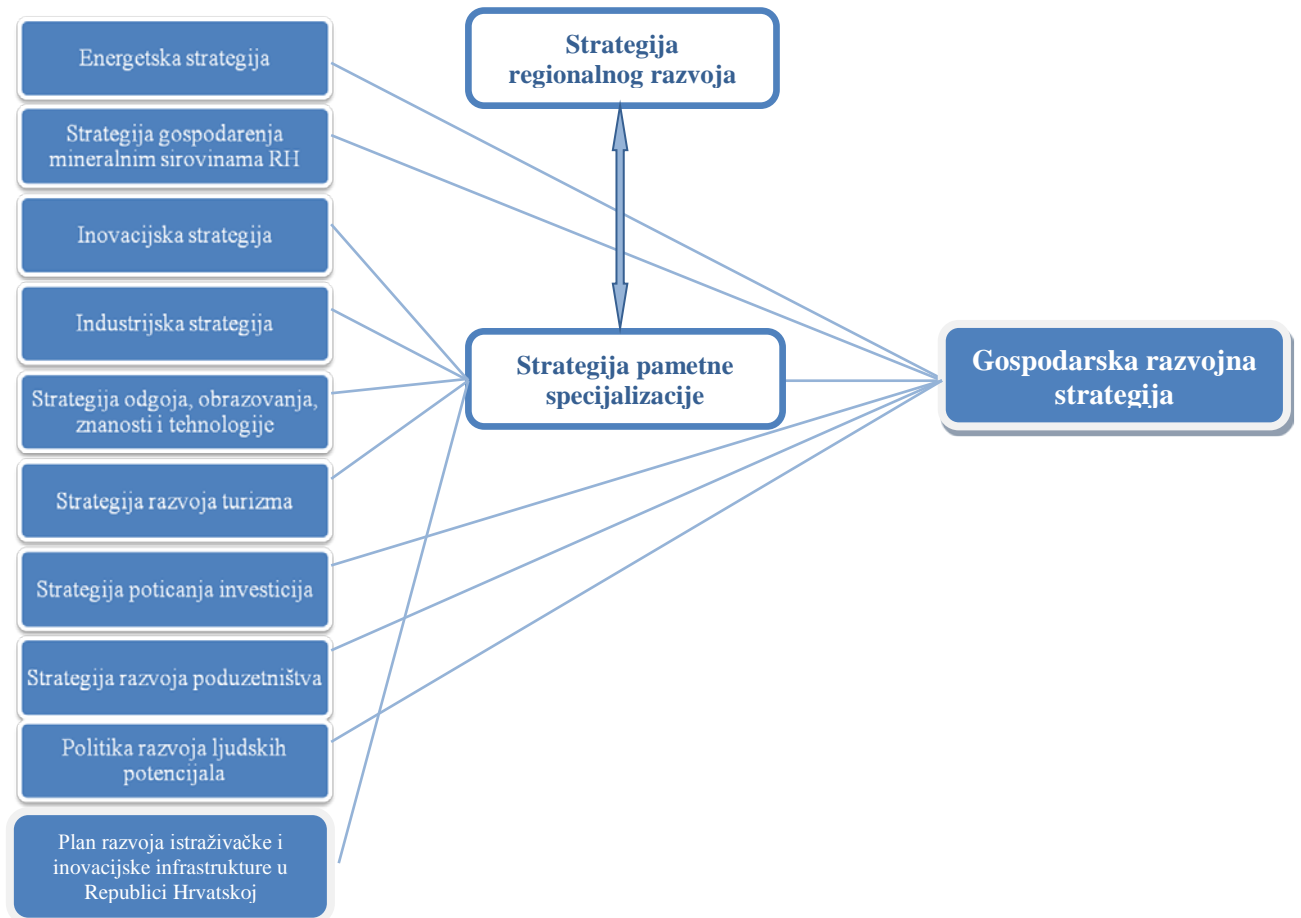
Energetska strategija

Strategija gospodarenja mineralnim sirovinama RH

Inovacijska strategija

Industrijska strategija

Strategija odgoja, obrazovanja, znanosti i tehnologije

Strategija razvoja turizma

Strategija poticanja investicija

Strategija razvoja poduzetništva

Politika razvoja ljudskih potencijala

Plan razvoja istraživačke i inovacijske infrastrukture u Republici Hrvatskoj

Strategija regionalnog razvoja

Strategija pametne specijalizacije

Gospodarska razvojna strategija